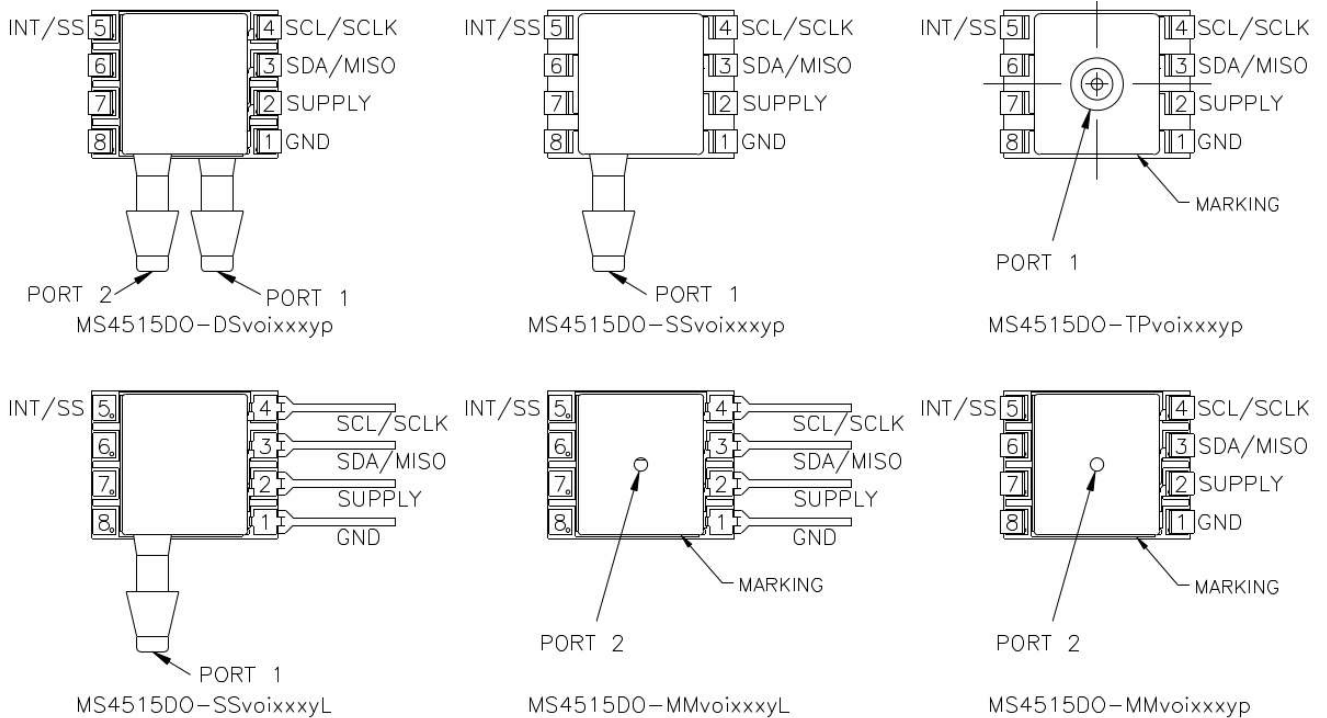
INT/SS 5
6
7
8
4 SCL/SCLK
3 SDA/MISO
2 SUPPLY
1 GND
PORT 2
PORT 1
MS4515DO-DSvoixxxyp

INT/SS 5
6
7
8
4 SCL/SCLK
3 SDA/MISO
2 SUPPLY
1 GND
PORT 1
MS4515DO-SSvoixxxyp

INT/SS 5
6
7
8
4 SCL/SCLK
3 SDA/MISO
2 SUPPLY
1 GND
MARKING
PORT 1
MS4515DO-TPvoixxxyp

INT/SS 5
6
7
8
4 SCL/SCLK
3 SDA/MISO
2 SUPPLY
1 GND
PORT 1
MS4515DO-SSvoixxxyL

INT/SS 5
6
7
8
4 SCL/SCLK
3 SDA/MISO
2 SUPPLY
1 GND
MARKING
PORT 2
MS4515DO-MMvoixxxyL

INT/SS 5
6
7
8
4 SCL/SCLK
3 SDA/MISO
2 SUPPLY
1 GND
MARKING
PORT 2
MS4515DO-MMvoixxxyp